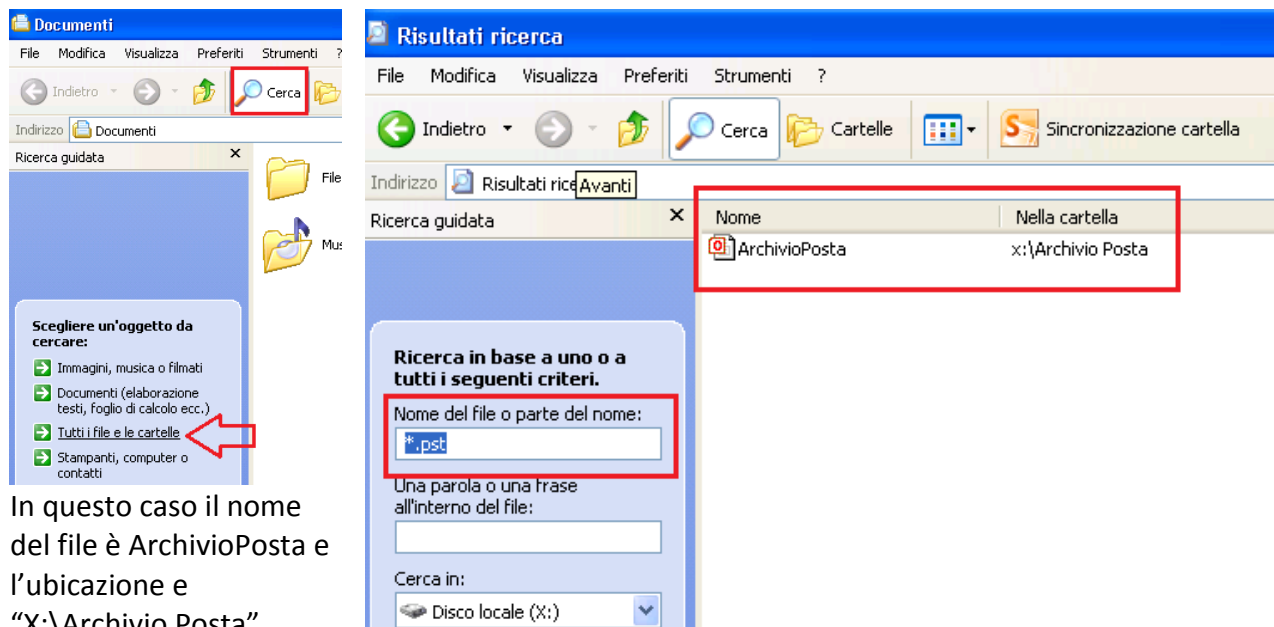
Documenti
File Modifica Visualizza Preferiti Strumenti ?
Indietro Cerca
Indirizzo Documenti
Ricerca guidata ×
File
Mus

Scegliere un'oggetto da cercare:
Immagini, musica o filmati
Documenti (elaborazione testi, foglio di calcolo ecc.)
Tutti i file e le cartelle
Stampanti, computer o contatti

In questo caso il nome del file è ArchivioPosta e l'ubicazione e "X:\Archivio Posta"

Risultati ricerca
File Modifica Visualizza Preferiti Strumenti ?
Indietro Cerca Cartelle Sincronizzazione cartella
Indirizzo Risultati rice Avanti
Ricerca guidata ×

| Nome | Nella cartella |
|---|---|
| ArchivioPosta | x:\Archivio Posta |

Ricerca in base a uno o a tutti i seguenti criteri.
Nome del file o parte del nome:
*.pst
Una parola o una frase all'interno del file:
Cerca in:
Disco locale (X:)